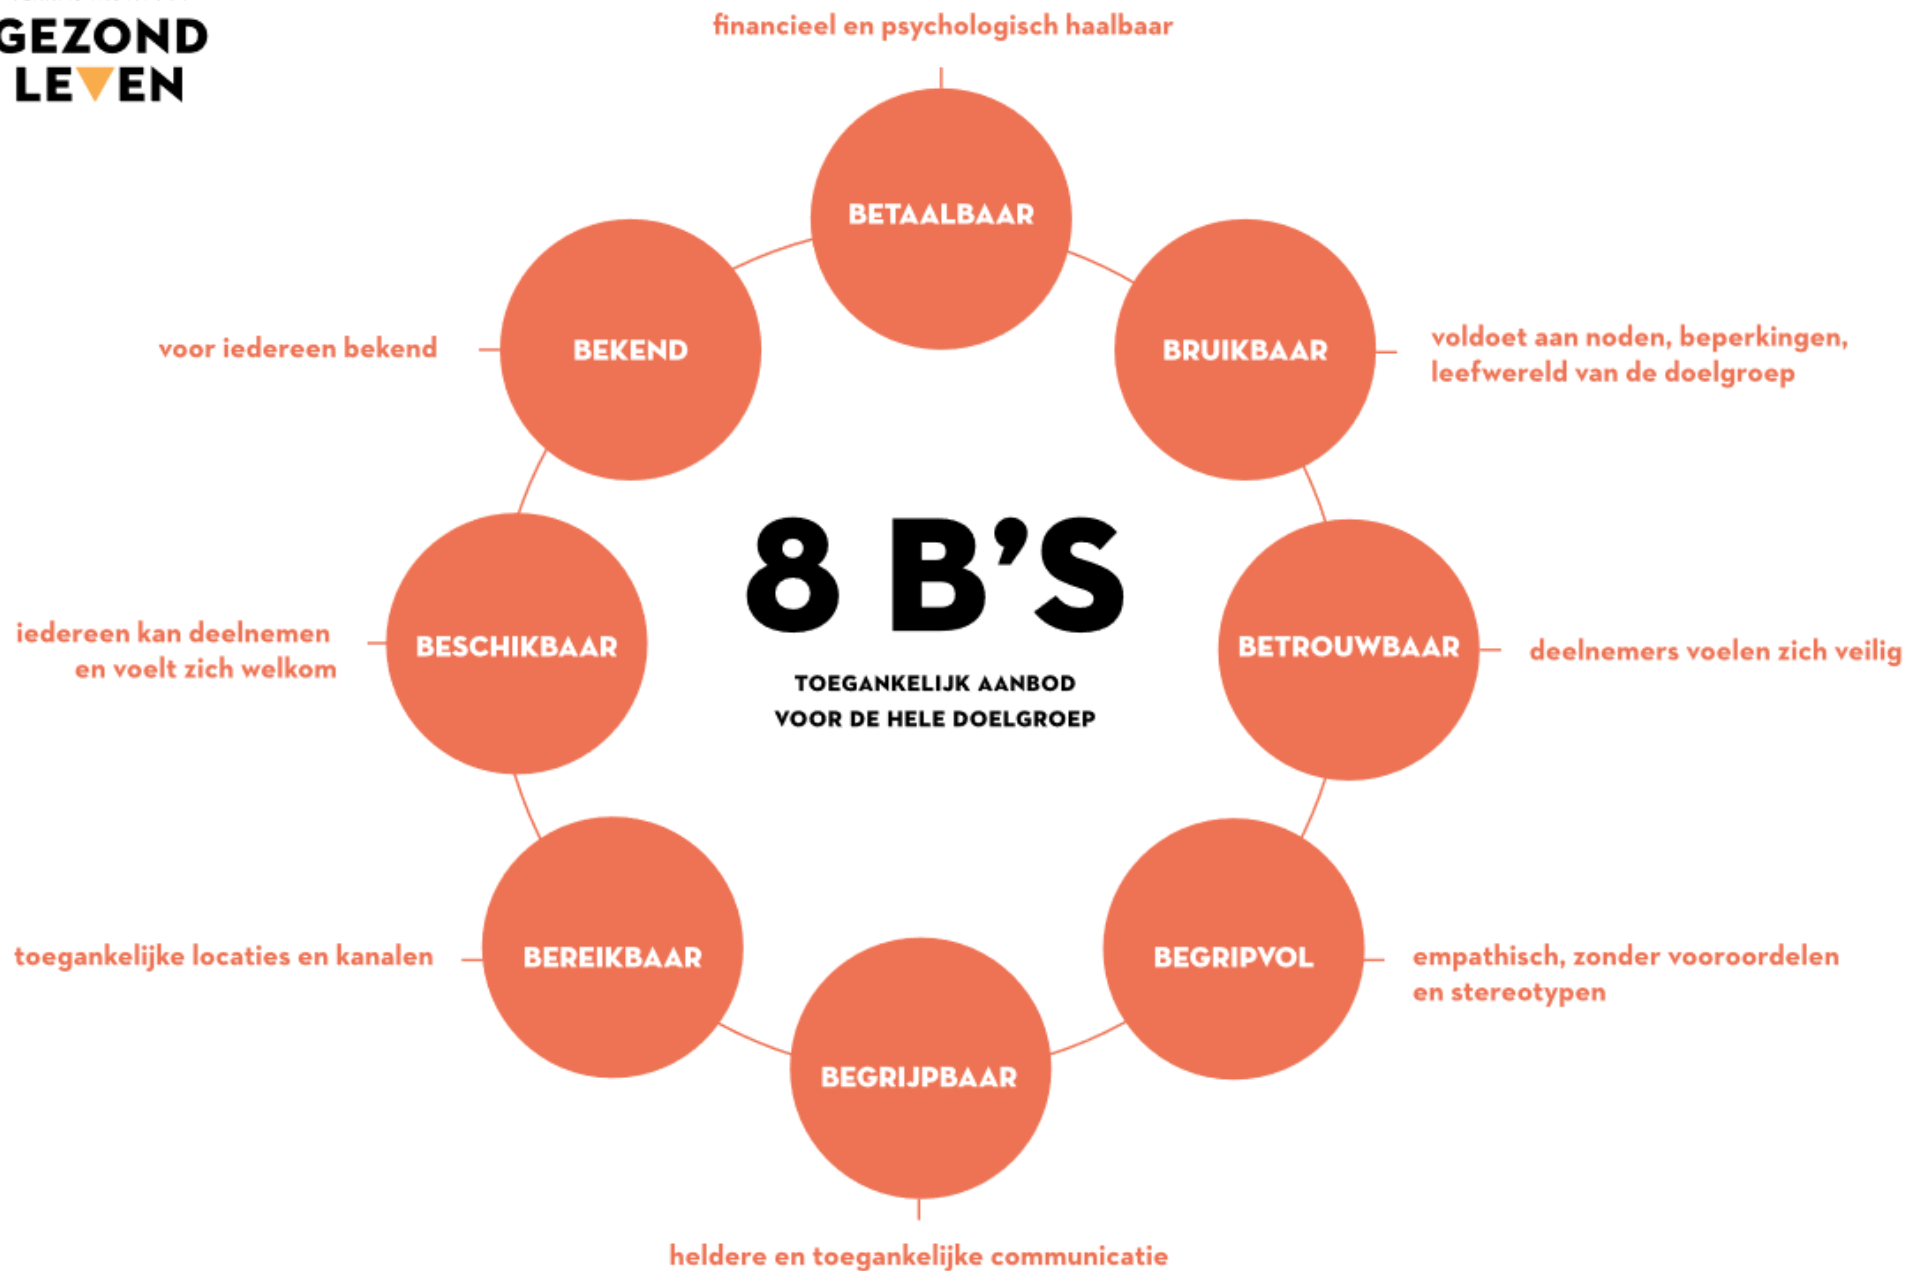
GEZOND LEVEN

financieel en psychologisch haalbaar

BETAALBAAR

voor iedereen bekend

BEKEND

BRUIKBAAR

voldoet aan noden, beperkingen, leefwereld van de doelgroep

8 B'S

TOEGANKELIJK AANBOD VOOR DE HELE DOELGROEP

iedereen kan deelnemen en voelt zich welkom

BESCHIKBAAR

BETROUWBAAR

deelnemers voelen zich veilig

toegankelijke locaties en kanalen

BEREIKBAAR

BEGRIPVOL

empathisch, zonder vooroordelen en stereotypen

BEGRIJPBAAR

heldere en toegankelijke communicatie